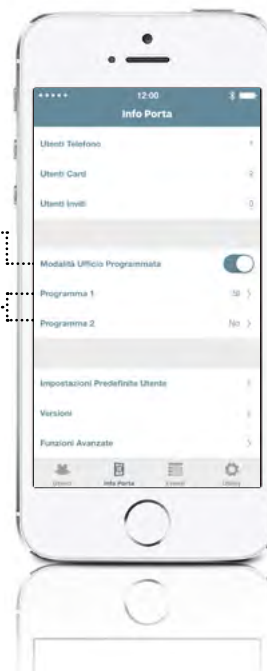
●●●●● 12:00

Info Porta

Utenti Telefono 1

Utenti Card 0

Utenti Inviti 0

Modalità Ufficio Programmata

Programma 1 Sì >

Programma 2 No >

Impostazioni Predefinite Utente >

Versioni >

Funzioni Avanzate >

Utenti Info Porta Eventi Utility